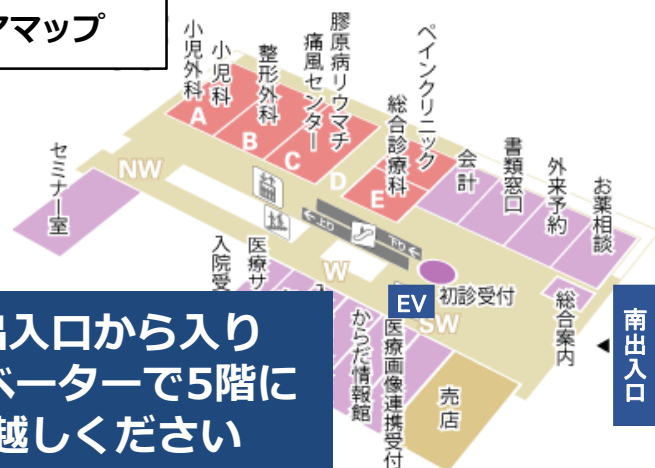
アマップ

小児外科
A
小児科
B
整形外科
C
膠原病リウマチ痛風センター
D
ペインクリニック
総合診療科
E
会計
書類窓口
外来予約
お薬相談
セミナー室
NW
W
EV
初診受付
総合案内
南出入口
入院受
医療サ
からだ情報館
医療画像連携受付
SW
売店

出入口から入り
ベーターで5階に
越しください